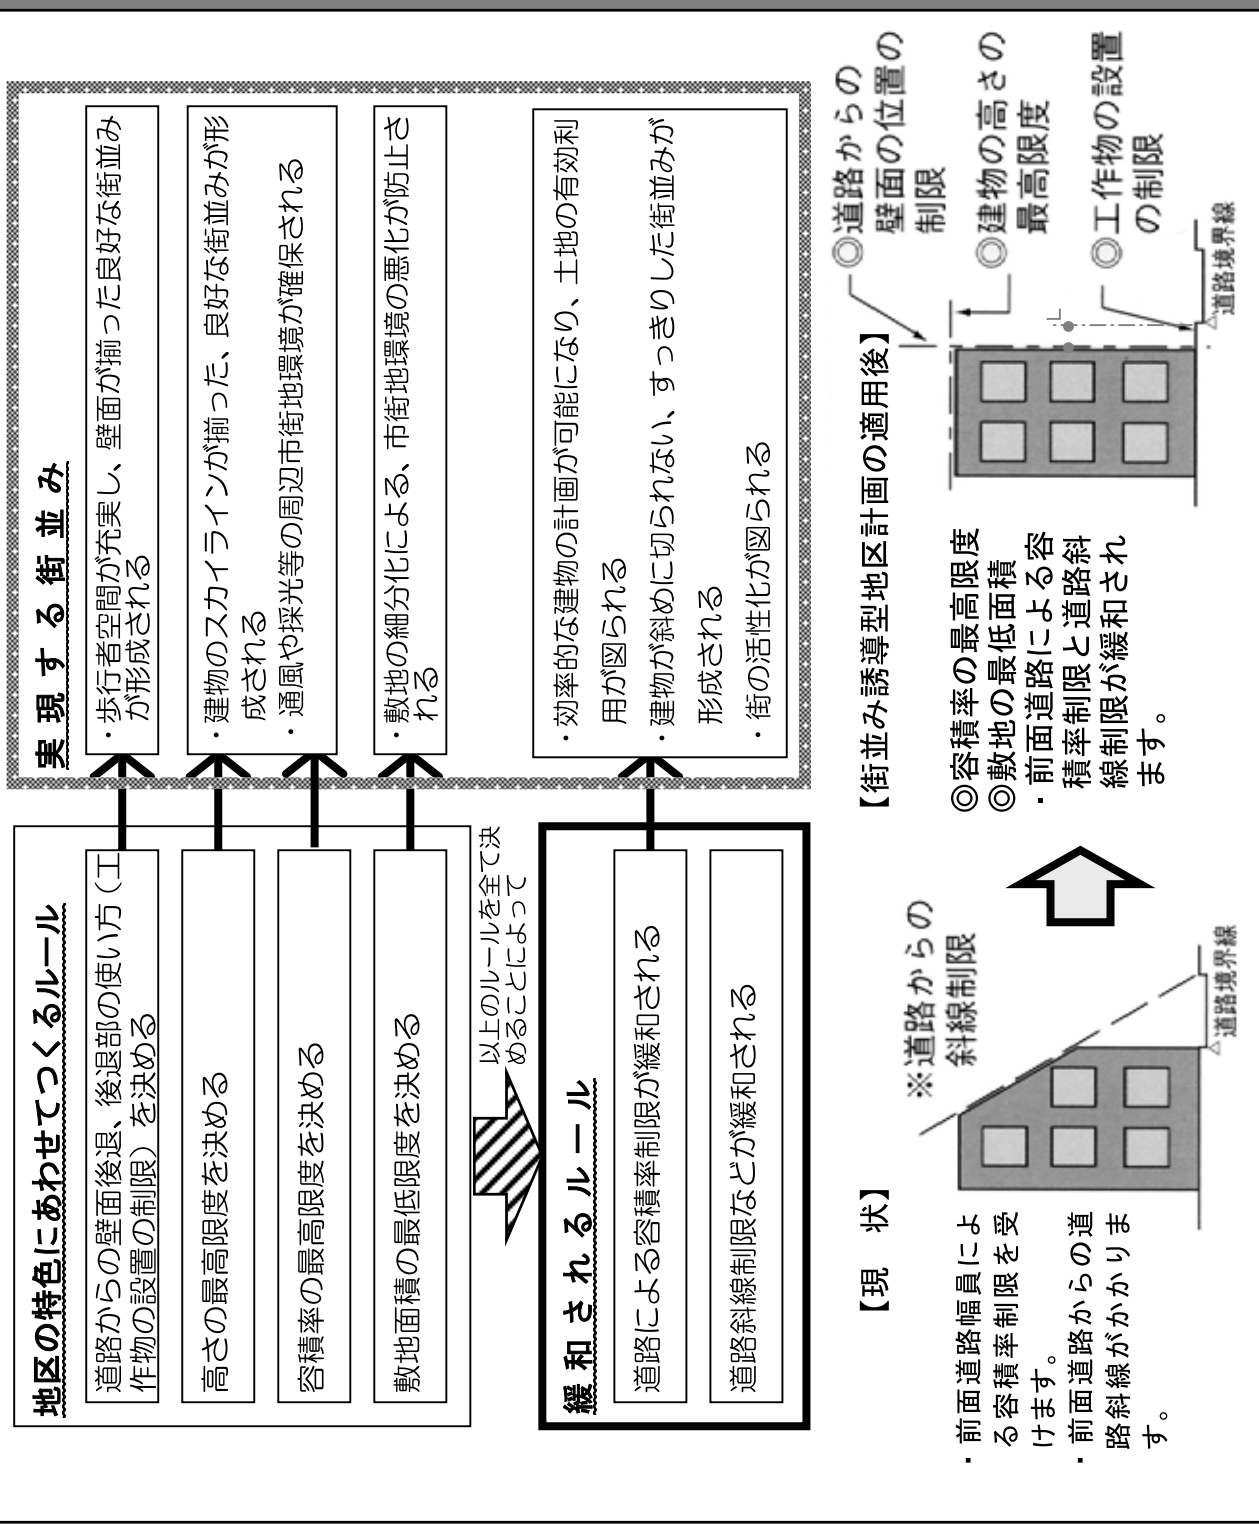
地区の特色にあわせてつくるルール

道路からの壁面後退、後退部の使い方（工作物の設置の制限）を決める

高さの最高限度を決める

容積率の最高限度を決める

敷地面積の最低限度を決める

以上のルールを全て決めることによって

緩和されるルール

道路による容積率制限が緩和される

道路斜線制限などが緩和される

実現する街並み

・歩行者空間が充実し、壁面が揃った良好な街並みが形成される

・建物のスカイラインが揃った、良好な街並みが形成される
・通風や採光等の周辺市街地環境が確保される

・敷地の細分化による、市街地環境の悪化が防止される

・効率的な建物の計画が可能になり、土地の有効利用が図られる
・建物が斜めに切られない、すっきりした街並みが形成される
・街の活性化が図られる

【現　状】

※道路からの斜線制限

道路境界線

・前面道路幅員による容積率制限を受けます。
・前面道路からの道路斜線がかかります。

【街並み誘導型地区計画の適用後】

◎道路からの壁面の位置の制限

◎建物の高さの最高限度

◎工作物の設置の制限

道路境界線

◎容積率の最高限度
◎敷地の最低面積
・前面道路による容積率制限と道路斜線制限が緩和されます。